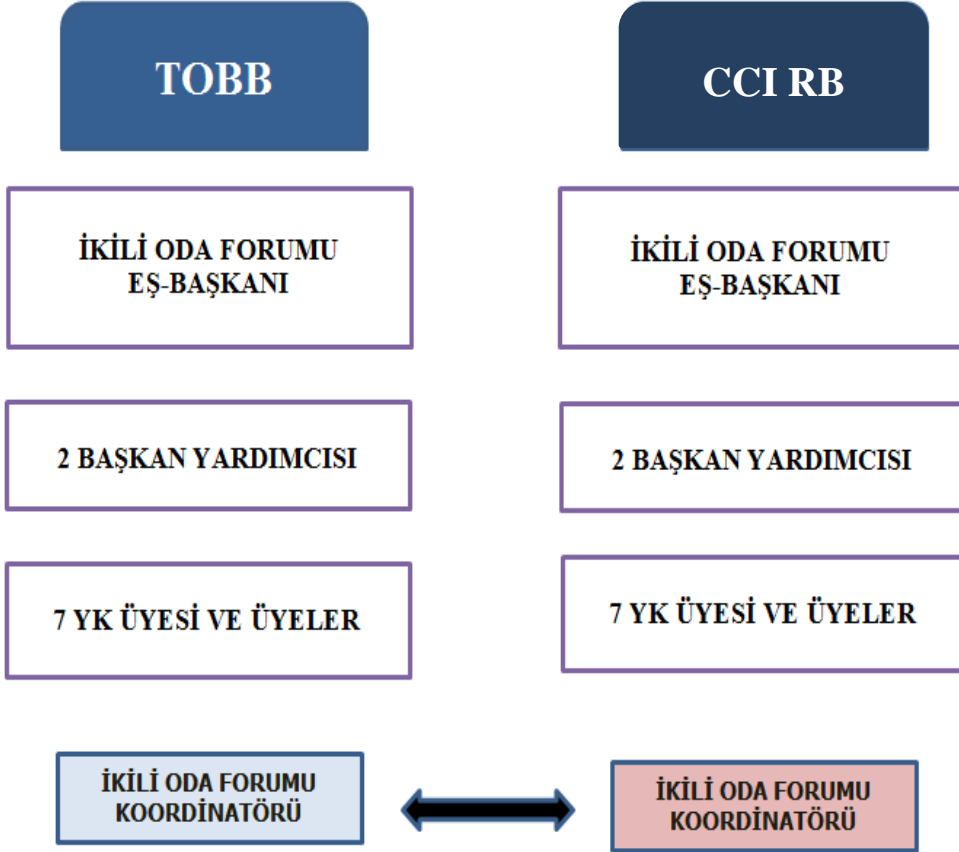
TOBB

İKİLİ ODA FORUMU EŞ-BAŞKANI

2 BAŞKAN YARDIMCISI

7 YK ÜYESİ VE ÜYELER

İKİLİ ODA FORUMU KOORDİNATÖRÜ

CCI RB

İKİLİ ODA FORUMU EŞ-BAŞKANI

2 BAŞKAN YARDIMCISI

7 YK ÜYESİ VE ÜYELER

İKİLİ ODA FORUMU KOORDİNATÖRÜ